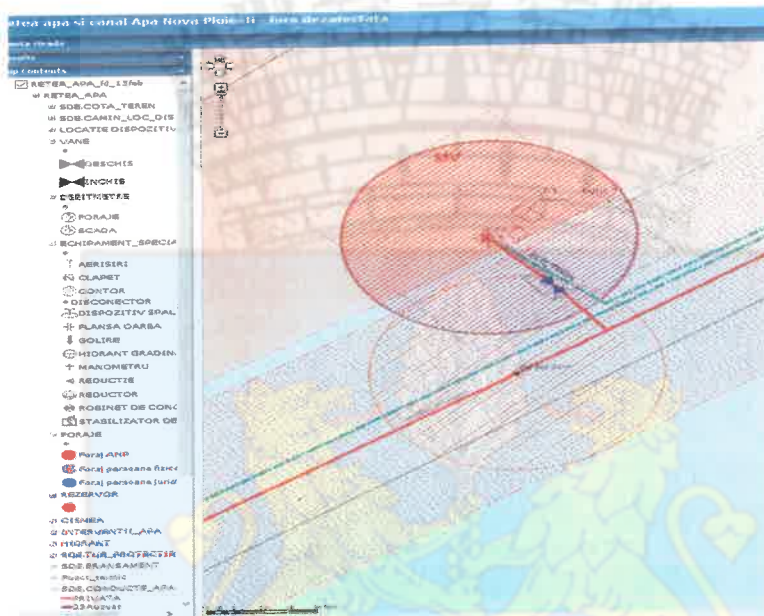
atea apa si canal Apa Nova Ploiesti - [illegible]

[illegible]

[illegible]

ap Contents

RETEA_APA_N_13feb

RETEA_APA

SDE.COTA_TEREN

SDE.CAMIN_LOC_DIS

LOCATIE DISPOZITIV

VANE

DESCHIS

INCHIS

DEBITMETRE

FORAJE

SCADA

ECHIPAMENT_SPECIA

AERISIRI

CLAPET

CONTOR

DISCONECTOR

DISPOZITIV SPAL

FLANSA OARBA

GOLIRE

HIDRANT GRADIN

MANOMETRU

REDUCTIE

REDUCTOR

ROBINET DE CONC

STABILIZATOR DE

FORAJE

Foraj ANP

Foraj persoane fizice

Foraj persoane jurid

REZERVOR

CISMEA

INTERVENTII_APA

HIDRANT

CONTUR_PROTECTIE

SDE.BRANSAMENT

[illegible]

SDE.CONDUCTE_APA

PRIVATA

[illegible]

SRV